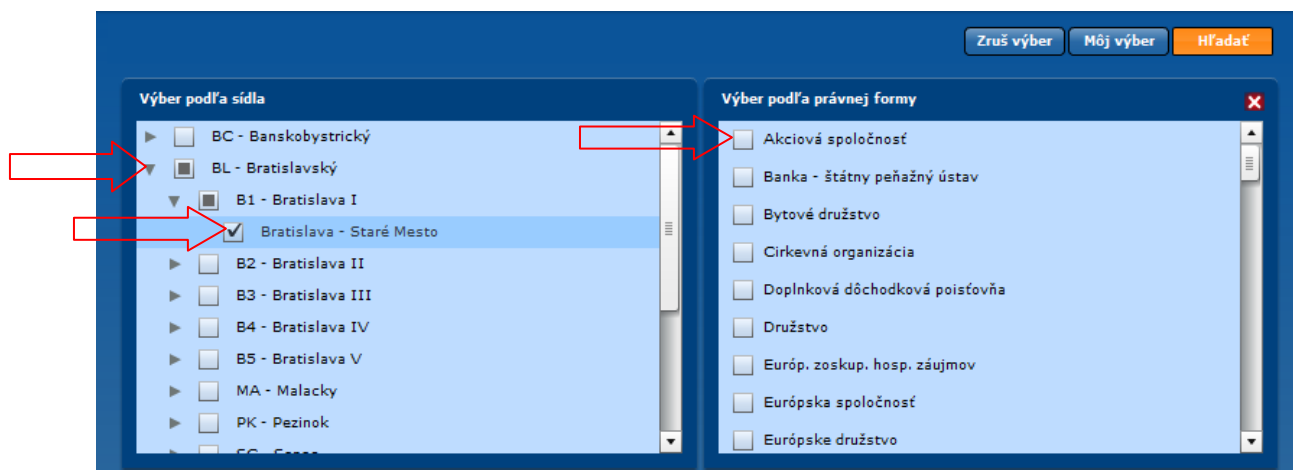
Zruš výber Môj výber Hľadať

Výber podľa sídla

BC - Banskobystrický
BL - Bratislavský
B1 - Bratislava I
Bratislava - Staré Mesto
B2 - Bratislava II
B3 - Bratislava III
B4 - Bratislava IV
B5 - Bratislava V
MA - Malacky
PK - Pezinok
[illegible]

Výber podľa právnej formy

Akciová spoločnosť
Banka - štátny peňažný ústav
Bytové družstvo
Cirkevná organizácia
Doplnková dôchodková poisťovňa
Družstvo
Európ. zoskup. hosp. záujmov
Európska spoločnosť
Európske družstvo